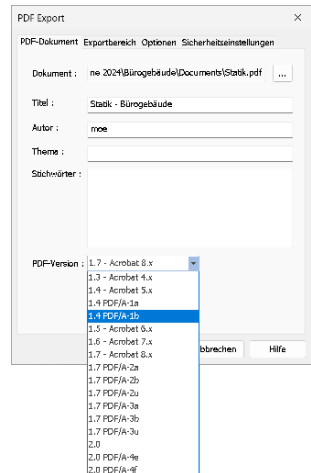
PDF Export

PDF-Dokument Exportbereich Optionen Sicherheitseinstellungen

Dokument : ne 2024\Bürogebäude\Documents\Statik.pdf ...

Titel : Statik - Bürogebäude

Autor : moe

Theme :

Stichwörter :

PDF-Version : 1.7 - Acrobat 8.x

1.3 - Acrobat 4.x
1.4 - Acrobat 5.x
1.4 PDF/A-1a
1.4 PDF/A-1b
1.5 - Acrobat 6.x
1.6 - Acrobat 7.x
1.7 - Acrobat 8.x
1.7 PDF/A-2a
1.7 PDF/A-2b
1.7 PDF/A-2u
1.7 PDF/A-3a
1.7 PDF/A-3b
1.7 PDF/A-3u
2.0
2.0 PDF/A-4e
2.0 PDF/A-4f

bbrechen Hilfe